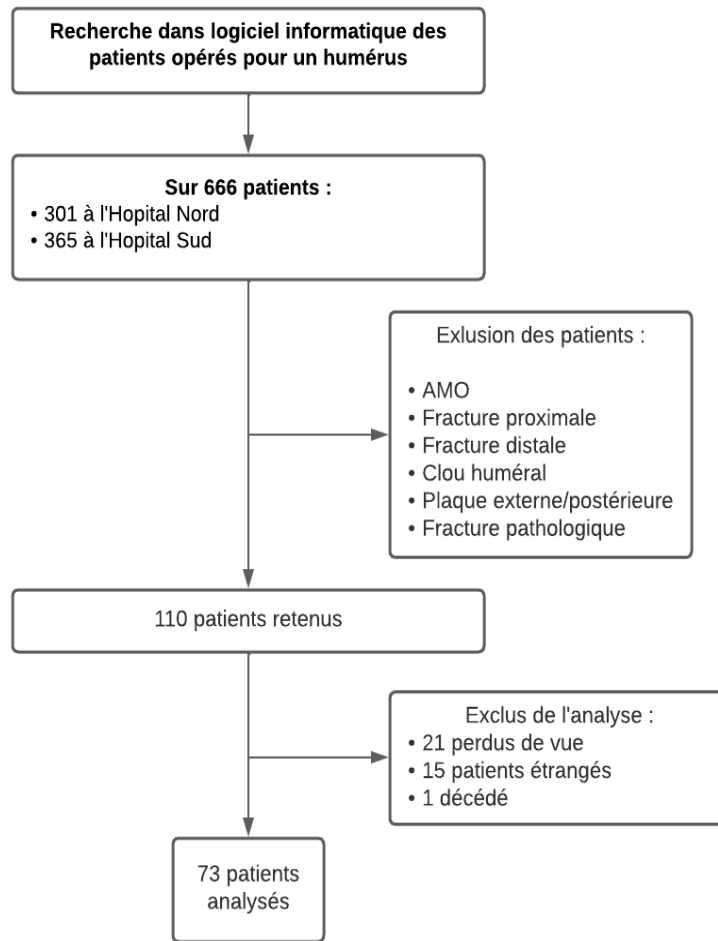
Recherche dans logiciel informatique des patients opérés pour un humérus

Sur 666 patients :
• 301 à l'Hopital Nord
• 365 à l'Hopital Sud

Exlusion des patients :

• AMO
• Fracture proximale
• Fracture distale
• Clou huméral
• Plaque externe/postérieure
• Fracture pathologique

110 patients retenus

Exclus de l'analyse :
• 21 perdus de vue
• 15 patients étrangés
• 1 décédé

73 patients analysés